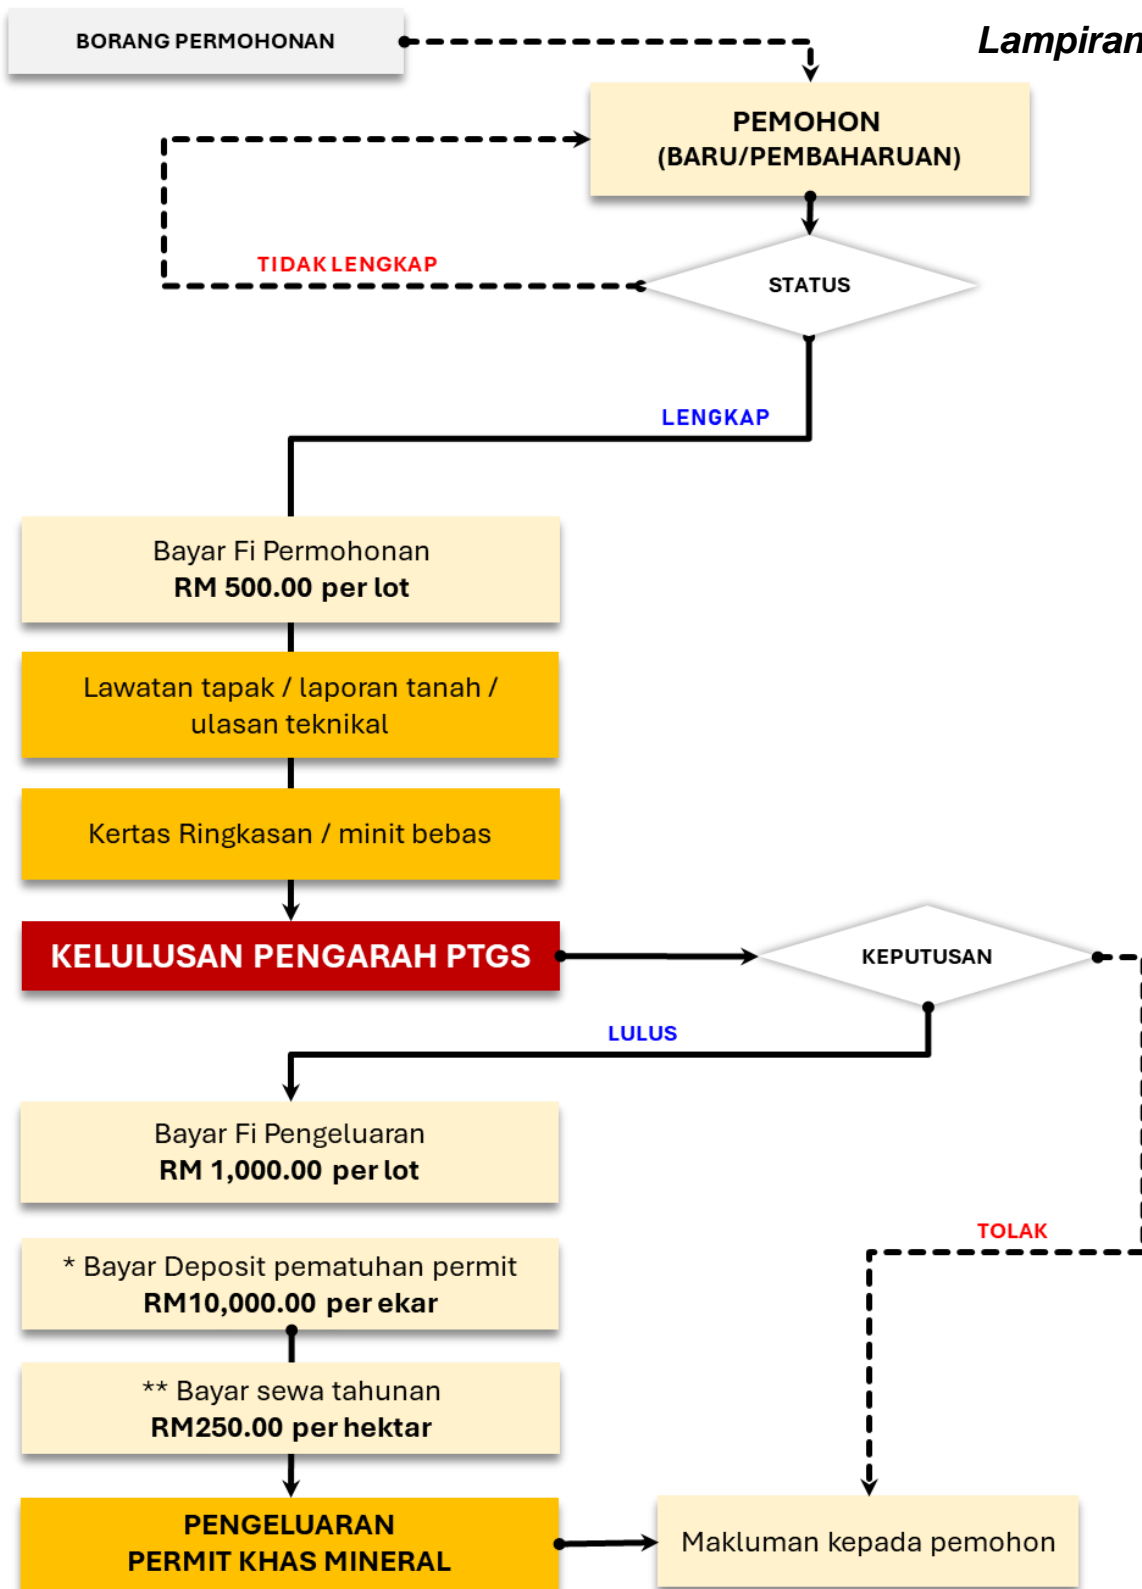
BORANG PERMOHONAN

Lampiran

PEMOHON
(BARU/PEMBAHARUAN)

TIDAK LENGKAP

STATUS

LENGKAP

Bayar Fi Permohonan
RM 500.00 per lot

Lawatan tapak / laporan tanah / ulasan teknikal

Kertas Ringkasan / minit bebas

KELULUSAN PENGARAH PTGS

KEPUTUSAN

LULUS

Bayar Fi Pengeluaran
RM 1,000.00 per lot

TOLAK

* Bayar Deposit pematuhan permit
RM10,000.00 per ekar

** Bayar sewa tahunan
RM250.00 per hektar

PENGELUARAN
PERMIT KHAS MINERAL

Makluman kepada pemohon